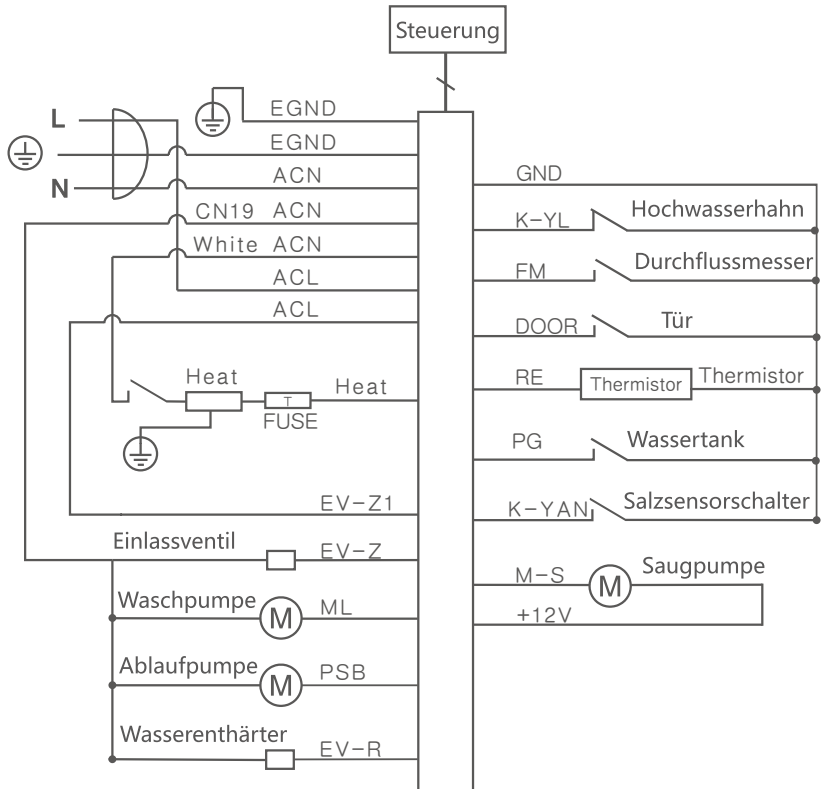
Steuerung

L
N
EGND
EGND
ACN
CN19 ACN
White ACN
ACL
ACL
Heat
T
FUSE
Heat
EV−Z1
Einlassventil
EV−Z
Waschpumpe
M
ML
Ablaufpumpe
M
PSB
Wasserenthärter
EV−R

GND
K−YL
Hochwasserhahn
FM
Durchflussmesser
DOOR
Tür
RE
Thermistor
Thermistor
PG
Wassertank
K−YAN
Salzsensorschalter
M−S
M
Saugpumpe
+12V